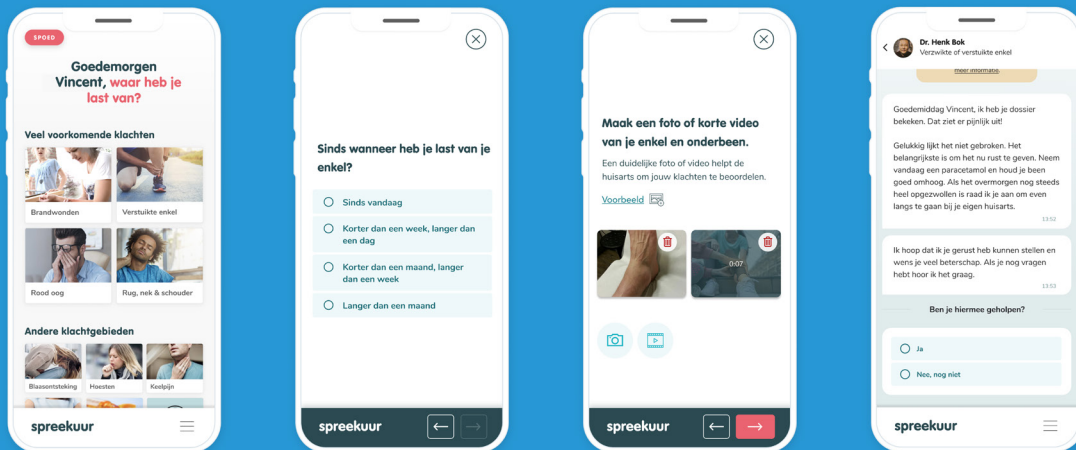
SPOED

Goedemorgen Vincent, waar heb je last van?

Veel voorkomende klachten

Brandwonden
Verstuikte enkel
Rood oog
Rug, nek & schouder

Andere klachtgebieden

Blaasontsteking
Hoesten
Keelpijn

spreekuur

Sinds wanneer heb je last van je enkel?

Sinds vandaag
Korter dan een week, langer dan een dag
Korter dan een maand, langer dan een week
Langer dan een maand

spreekuur

Maak een foto of korte video van je enkel en onderbeen.

Een duidelijke foto of video helpt de huisarts om jouw klachten te beoordelen.

Voorbeeld

0:07

spreekuur

Dr. Henk Bok
Verzwikte of verstuikte enkel

meer informatie.

Goedemiddag Vincent, ik heb je dossier bekeken. Dat ziet er pijnlijk uit!

Gelukkig lijkt het niet gebroken. Het belangrijkste is om het nu rust te geven. Neem vandaag een paracetamol en houd je been goed omhoog. Als het overmorgen nog steeds heel opgezwollen is raad ik je aan om even langs te gaan bij je eigen huisarts.

13:52

Ik hoop dat ik je gerust heb kunnen stellen en wens je veel beterschap. Als je nog vragen hebt hoor ik het graag.

13:53

Ben je hiermee geholpen?

Ja
Nee, nog niet

spreekuur